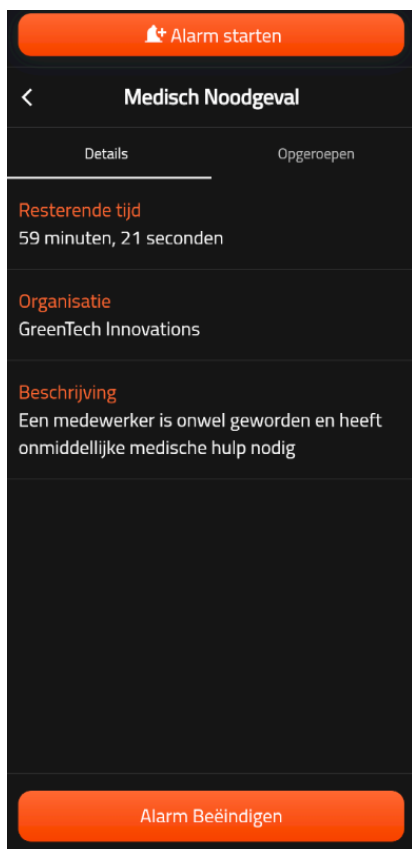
Alarm starten

<

Medisch Noodgeval

Details

Opgeroepen

Resterende tijd
59 minuten, 21 seconden

Organisatie
GreenTech Innovations

Beschrijving
Een medewerker is onwel geworden en heeft onmiddellijke medische hulp nodig

Alarm Beëindigen